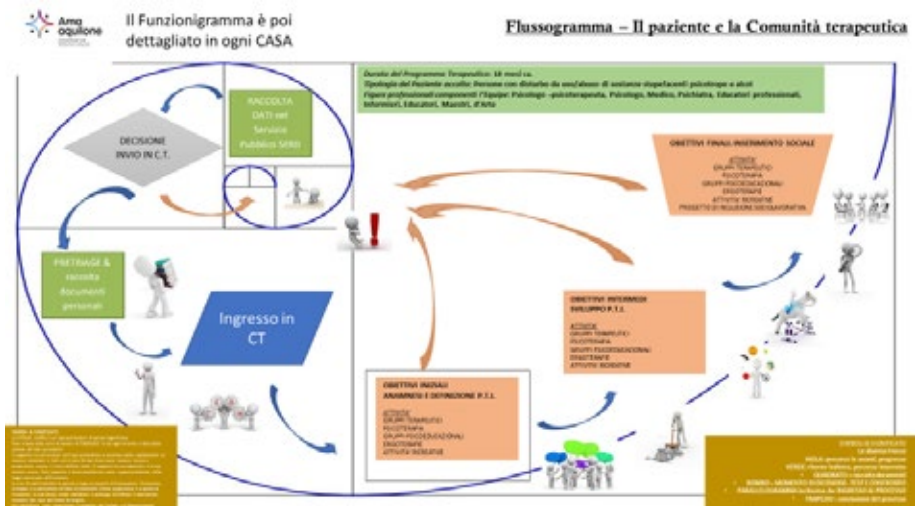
Ama aquilone

Il Funzionigramma è poi dettagliato in ogni CASA

Flussogramma – Il paziente e la Comunità terapeutica

Durata del Programma Terapeutico: 18 mesi ca.
Tipologia del Paziente accolto: Persone con disturbo da uso/abuso di sostanze stupefacenti psicotrope e alcol
Figure professionali componenti l'Equipe: Psicologo -psicoterapeuta, Psicologo, Medico, Psichiatra, Educatori professionali, Infermieri, Educatori, Maestri, d'Arte

RACCOLTA DATI nel Servizio Pubblico SERD

DECISIONE INVIO IN C.T.

OBIETTIVI FINALI: INSERIMENTO SOCIALE
ATTIVITA'
GRUPPI TERAPEUTICI
PSICOTERAPIA
GRUPPI PSICOEDUCAZIONALI
ERGOTERAPIE
ATTIVITA' RICREATIVE
PROGETTO DI INCLUSIONE SOCIO/LAVORATIVA

PRETRIAGE & raccolta documenti personali

Ingresso in CT

OBIETTIVI INTERMEDI
SVILUPPO P.T.I.
ATTIVITA'
GRUPPI TERAPEUTICI
PSICOTERAPIA
GRUPPI PSICOEDUCAZIONALI
ERGOTERAPIE
ATTIVITA' RICREATIVE

OBIETTIVI INIZIALI
ANAMNESI E DEFINIZIONE P.T.I.
ATTIVITA'
GRUPPI TERAPEUTICI
PSICOTERAPIA
GRUPPI PSICOEDUCAZIONALI
ERGOTERAPIE
ATTIVITA' RICREATIVE

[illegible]

SIMBOLI E SIGNIFICATO
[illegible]
MOLA: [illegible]
VERDE: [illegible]
QUADRATO = raccolta documenti
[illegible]
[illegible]
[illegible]